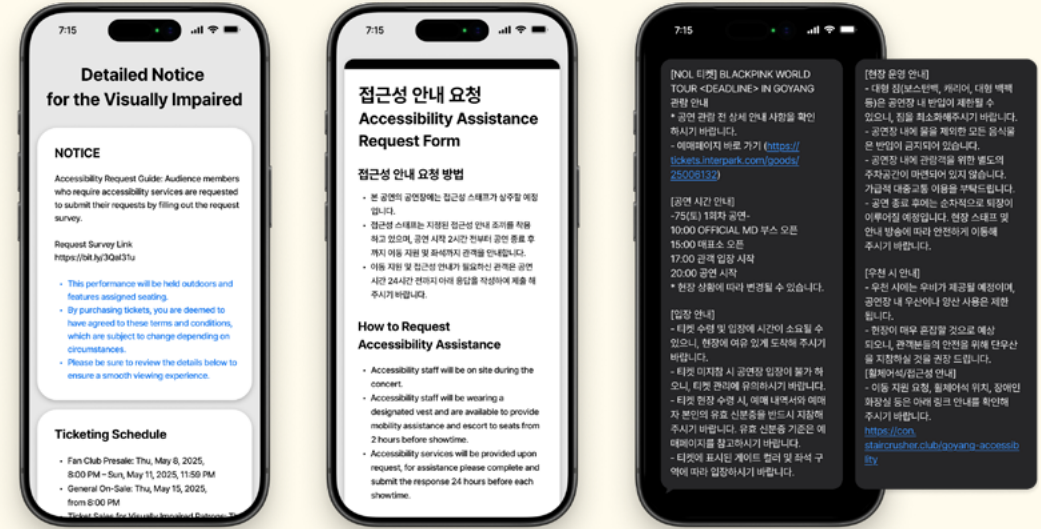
7:15

Detailed Notice for the Visually Impaired

NOTICE

Accessibility Request Guide: Audience members who require accessibility services are requested to submit their requests by filling out the request survey.

Request Survey Link
https://bit.ly/3Qal31u

- This performance will be held outdoors and features assigned seating.
- By purchasing tickets, you are deemed to have agreed to these terms and conditions, which are subject to change depending on circumstances.
- Please be sure to review the details below to ensure a smooth viewing experience.

Ticketing Schedule

- Fan Club Presale: Thu, May 8, 2025, 8:00 PM ~ Sun, May 11, 2025, 11:59 PM
- General On-Sale: Thu, May 15, 2025, from 8:00 PM
- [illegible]

7:15

접근성 안내 요청
Accessibility Assistance Request Form

접근성 안내 요청 방법

- 본 공연의 공연장에는 접근성 스태프가 상주할 예정입니다.
- 접근성 스태프는 지정된 접근성 안내 조끼를 착용하고 있으며, 공연 시작 2시간 전부터 공연 종료 후까지 이동 지원 및 좌석까지 관객을 안내합니다.
- 이동 지원 및 접근성 안내가 필요하신 관객은 공연 시간 24시간 전까지 아래 응답을 작성하여 제출 해주시기 바랍니다.

How to Request Accessibility Assistance

- Accessibility staff will be on site during the concert.
- Accessibility staff will be wearing a designated vest and are available to provide mobility assistance and escort to seats from 2 hours before showtime.
- Accessibility services will be provided upon request, for assistance please complete and submit the response 24 hours before each showtime.

7:15

[NOL 티켓] BLACKPINK WORLD TOUR <DEADLINE> IN GOYANG 관람 안내
* 공연 관람 전 상세 안내 사항을 확인하시기 바랍니다.
- 예매페이지 바로 가기 (https://tickets.interpark.com/goods/25006132)

[공연 시간 안내]
-75(토) 1회차 공연-
10:00 OFFICIAL MD 부스 오픈
15:00 매표소 오픈
17:00 관객 입장 시작
20:00 공연 시작
* 현장 상황에 따라 변경될 수 있습니다.

[입장 안내]
- 티켓 수령 및 입장에 시간이 소요될 수 있으니, 현장에 여유 있게 도착해 주시기 바랍니다.
- 티켓 미지참 시 공연장 입장이 불가 하오니, 티켓 관리에 유의하시기 바랍니다.
- 티켓 현장 수령 시, 예매 내역서와 예매자 본인의 유효 신분증을 반드시 지참해 주시기 바랍니다. 유효 신분증 기준은 예매페이지를 참고하시기 바랍니다.
- 티켓에 표시된 게이트 컬러 및 좌석 구역에 따라 입장하시기 바랍니다.

[현장 운영 안내]
- 대형 짐(보스턴백, 캐리어, 대형 백팩 등)은 공연장 내 반입이 제한될 수 있으니, 짐을 최소화해주시기 바랍니다.
- 공연장 내에 물을 제외한 모든 음식물은 반입이 금지되어 있습니다.
- 공연장 내에 관람객을 위한 별도의 주차공간이 마련되어 있지 않습니다. 가급적 대중교통 이용을 부탁드립니다.
- 공연 종료 후에는 순차적으로 퇴장이 이루어질 예정입니다. 현장 스태프 및 안내 방송에 따라 안전하게 이동해 주시기 바랍니다.

[우천 시 안내]
- 우천 시에는 우비가 제공될 예정이며, 공연장 내 우산이나 양산 사용은 제한됩니다.
- 현장이 매우 혼잡할 것으로 예상되오니, 관계분들의 안전을 위해 단우산을 지참하실 것을 권장 드립니다.
[휠체어석/접근성 안내]
- 이동 지원 요청, 휠체어석 위치, 장애인 화장실 등은 아래 링크 안내를 확인해 주시기 바랍니다.
https://con.staircrusher.club/goyang-accessibility